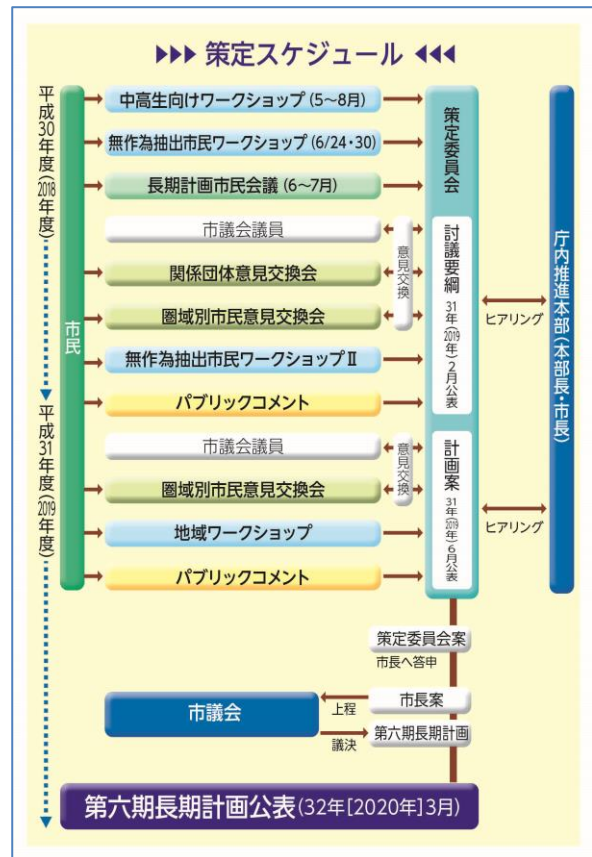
▶▶▶ 策定スケジュール ◀◀◀

平成30年度(2018年度)

平成31年度(2019年度)

市民

中高生向けワークショップ(5～8月)

無作為抽出市民ワークショップ(6/24・30)

長期計画市民会議(6～7月)

市議会議員

関係団体意見交換会

圏域別市民意見交換会

意見交換

無作為抽出市民ワークショップⅡ

パブリックコメント

市議会議員

圏域別市民意見交換会

意見交換

地域ワークショップ

パブリックコメント

策定委員会

討議要綱 31年(2019年)2月公表

計画案 31年(2019年)6月公表

ヒアリング

ヒアリング

庁内推進本部(本部長・市長)

策定委員会案

市長へ答申

市長案

上程

市議会

第六期長期計画

議決

第六期長期計画公表(32年[2020年]3月)